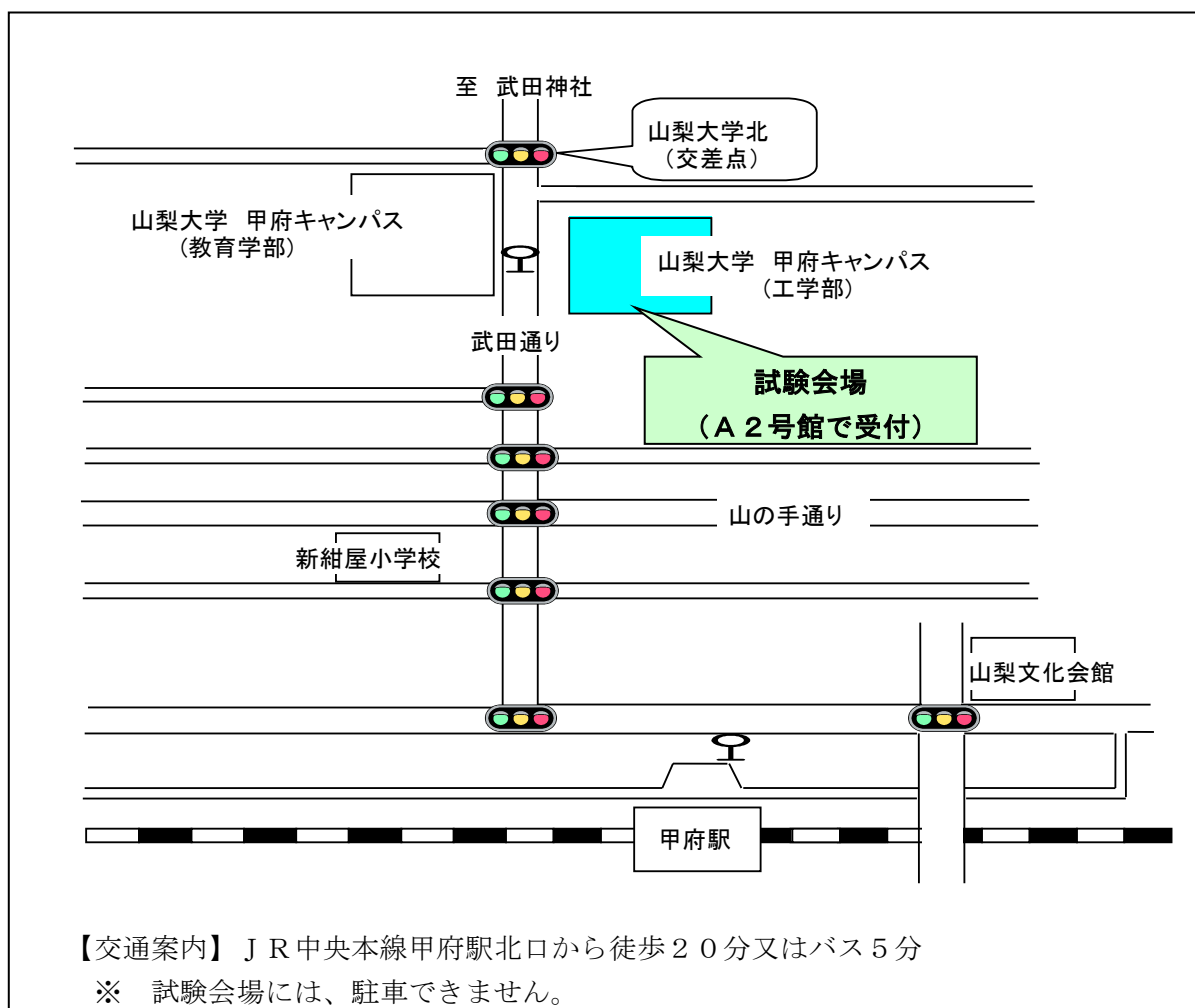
至 武田神社

山梨大学北
（交差点）

山梨大学 甲府キャンパス
（教育学部）

山梨大学 甲府キャンパス
（工学部）

武田通り

試験会場
（Ａ２号館で受付）

山の手通り

新紺屋小学校

山梨文化会館

甲府駅

【交通案内】ＪＲ中央本線甲府駅北口から徒歩２０分又はバス５分
※ 試験会場には、駐車できません。